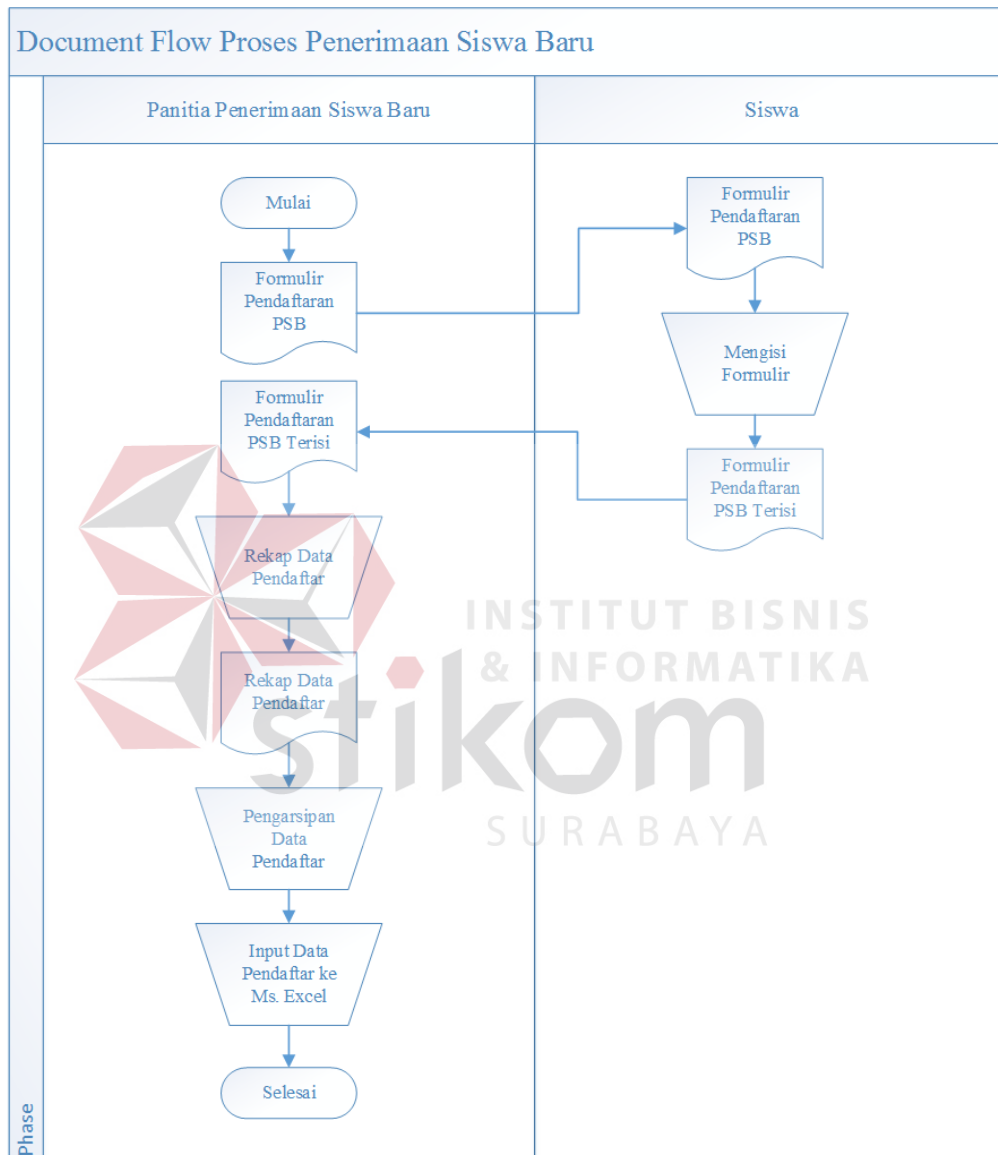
Document Flow Proses Penerimaan Siswa Baru

Panitia Penerimaan Siswa Baru

Siswa

Mulai

Formulir Pendaftaran PSB

Formulir Pendaftaran PSB

Mengisi Formulir

Formulir Pendaftaran PSB Terisi

Formulir Pendaftaran PSB Terisi

Rekap Data Pendaftar

Rekap Data Pendaftar

Pengarsipan Data Pendaftar

Input Data Pendaftar ke Ms. Excel

Selesai

Phase

INSTITUT BISNIS & INFORMATIKA stikom SURABAYA